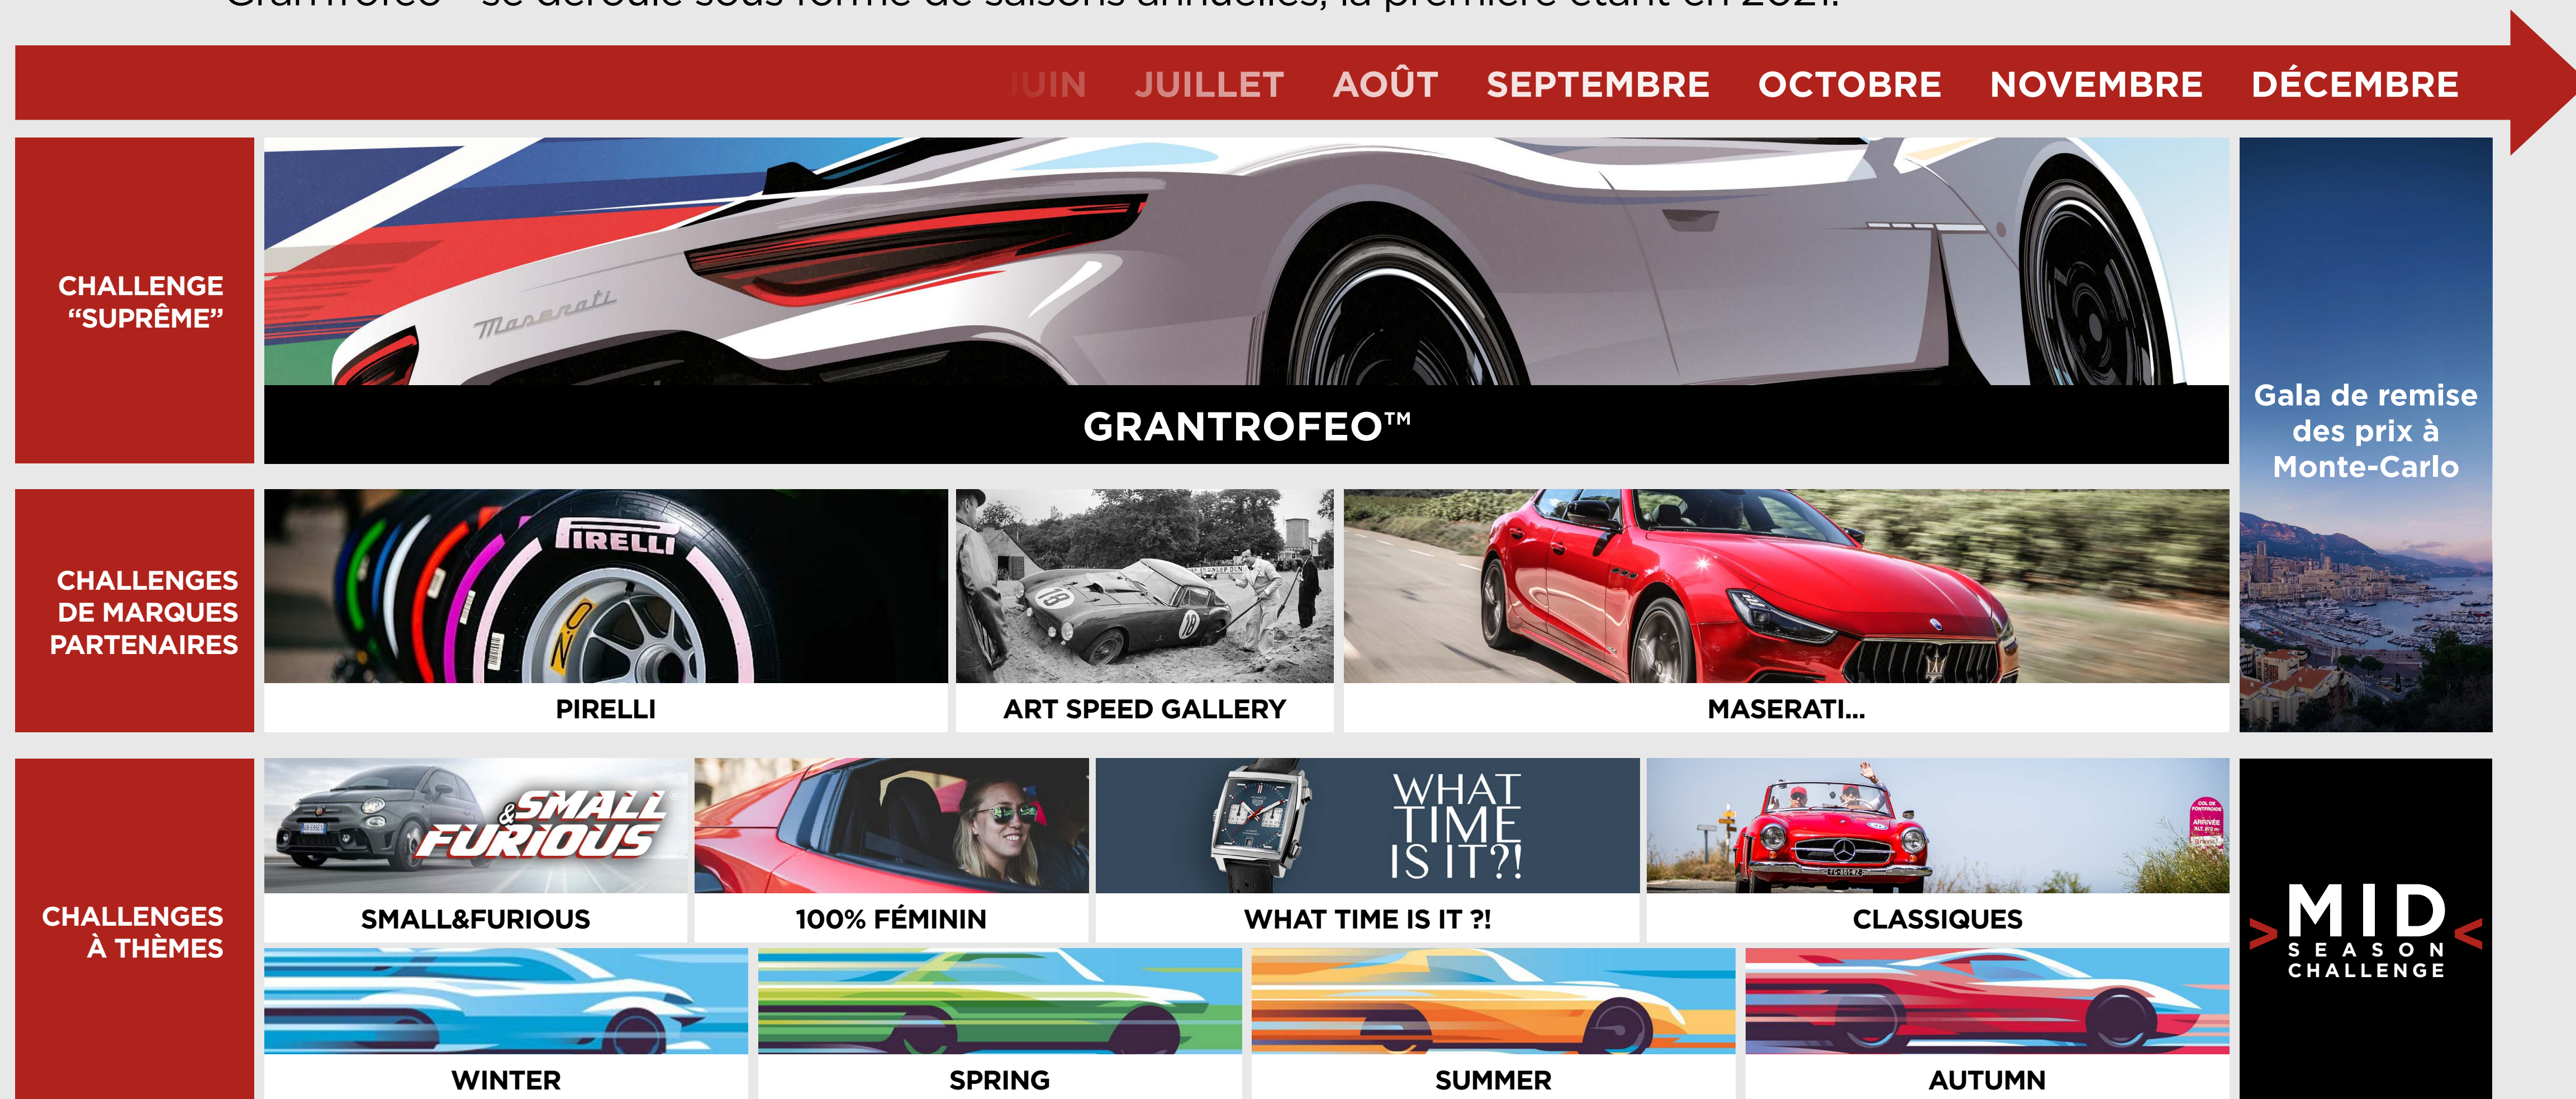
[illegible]

JUIN JUILLET AOÛT SEPTEMBRE OCTOBRE NOVEMBRE DÉCEMBRE

CHALLENGE "SUPRÊME"

Maserati

GRANTROFEO™

Gala de remise des prix à Monte-Carlo

CHALLENGES DE MARQUES PARTENAIRES

PIRELLI

PIRELLI

ART SPEED GALLERY

MASERATI...

CHALLENGES À THÈMES

SMALL & FURIOUS

SMALL&FURIOUS

100% FÉMININ

WHAT TIME IS IT?!

WHAT TIME IS IT ?!

CLASSIQUES

WINTER

SPRING

SUMMER

AUTUMN

>MID< SEASON CHALLENGE